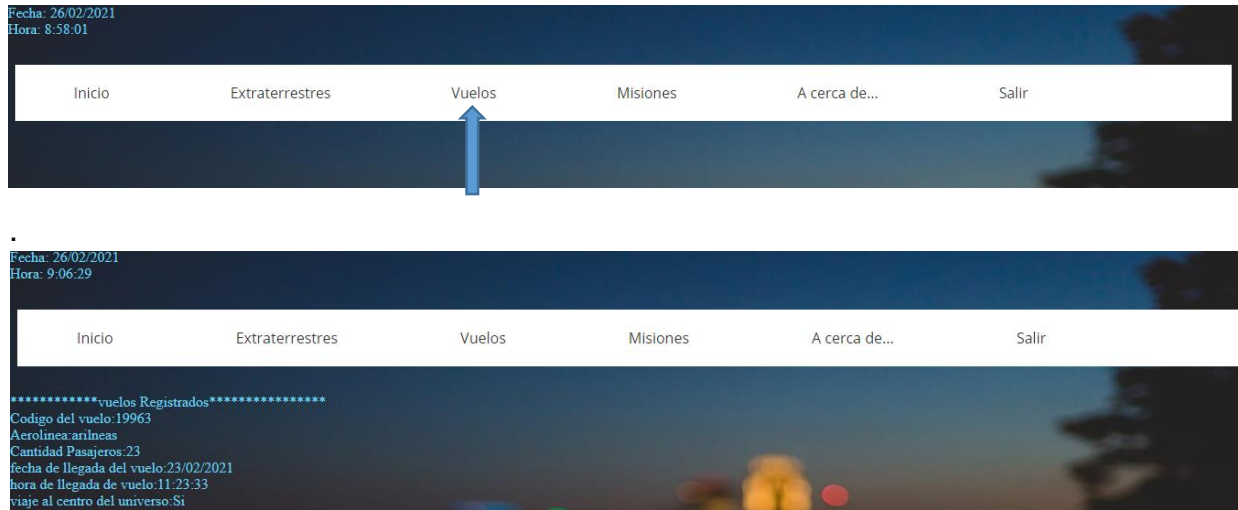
Fecha: 26/02/2021
Hora: 8:58:01

Inicio Extraterrestres Vuelos Misiones A cerca de... Salir

.

Fecha: 26/02/2021
Hora: 9:06:29

Inicio Extraterrestres Vuelos Misiones A cerca de... Salir

************vuelos Registrados****************
Codigo del vuelo:19963
Aerolinea:arilneas
Cantidad Pasajeros:23
fecha de llegada del vuelo:23/02/2021
hora de llegada de vuelo:11:23:33
viaje al centro del universo:Si